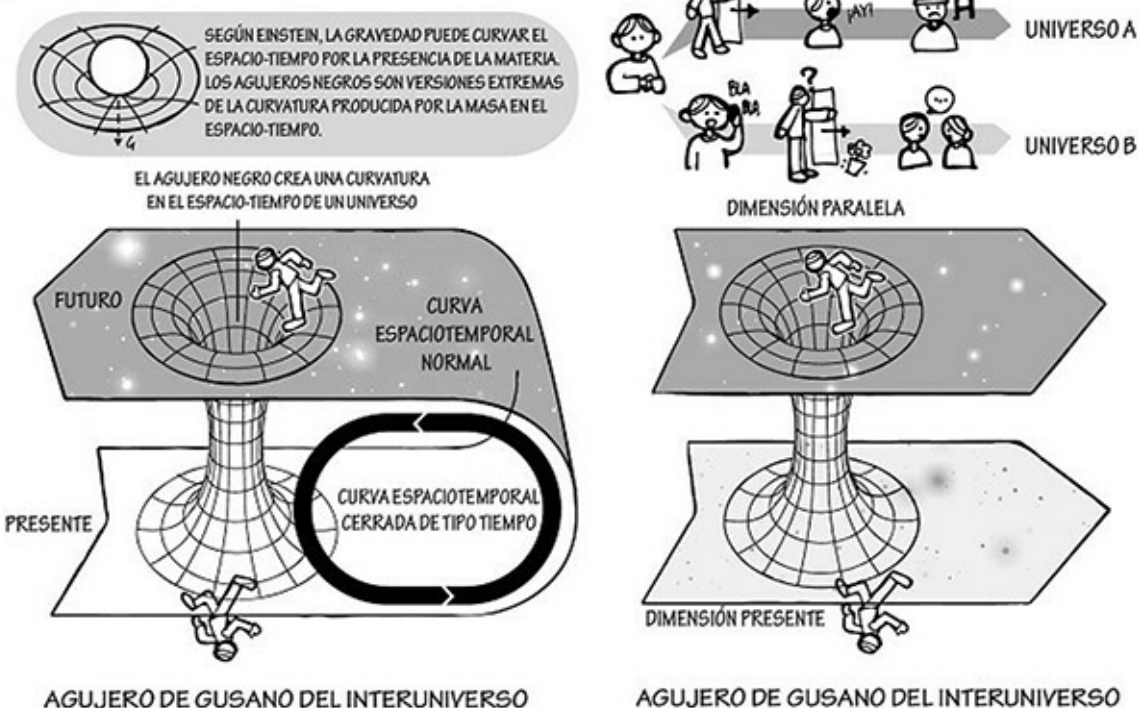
SEGÚN EINSTEIN, LA GRAVEDAD PUEDE CURVAR EL ESPACIO-TIEMPO POR LA PRESENCIA DE LA MATERIA. LOS AGUJEROS NEGROS SON VERSIONES EXTREMAS DE LA CURVATURA PRODUCIDA POR LA MASA EN EL ESPACIO-TIEMPO.

G

EL AGUJERO NEGRO CREA UNA CURVATURA EN EL ESPACIO-TIEMPO DE UN UNIVERSO

FUTURO

CURVA ESPACIOTEMPORAL NORMAL

CURVA ESPACIOTEMPORAL CERRADA DE TIPO TIEMPO

PRESENTE

AGUJERO DE GUSANO DEL INTERUNIVERSO

¡AY!

UNIVERSO A

BLA BLA

?

UNIVERSO B

DIMENSIÓN PARALELA

DIMENSIÓN PRESENTE

AGUJERO DE GUSANO DEL INTERUNIVERSO